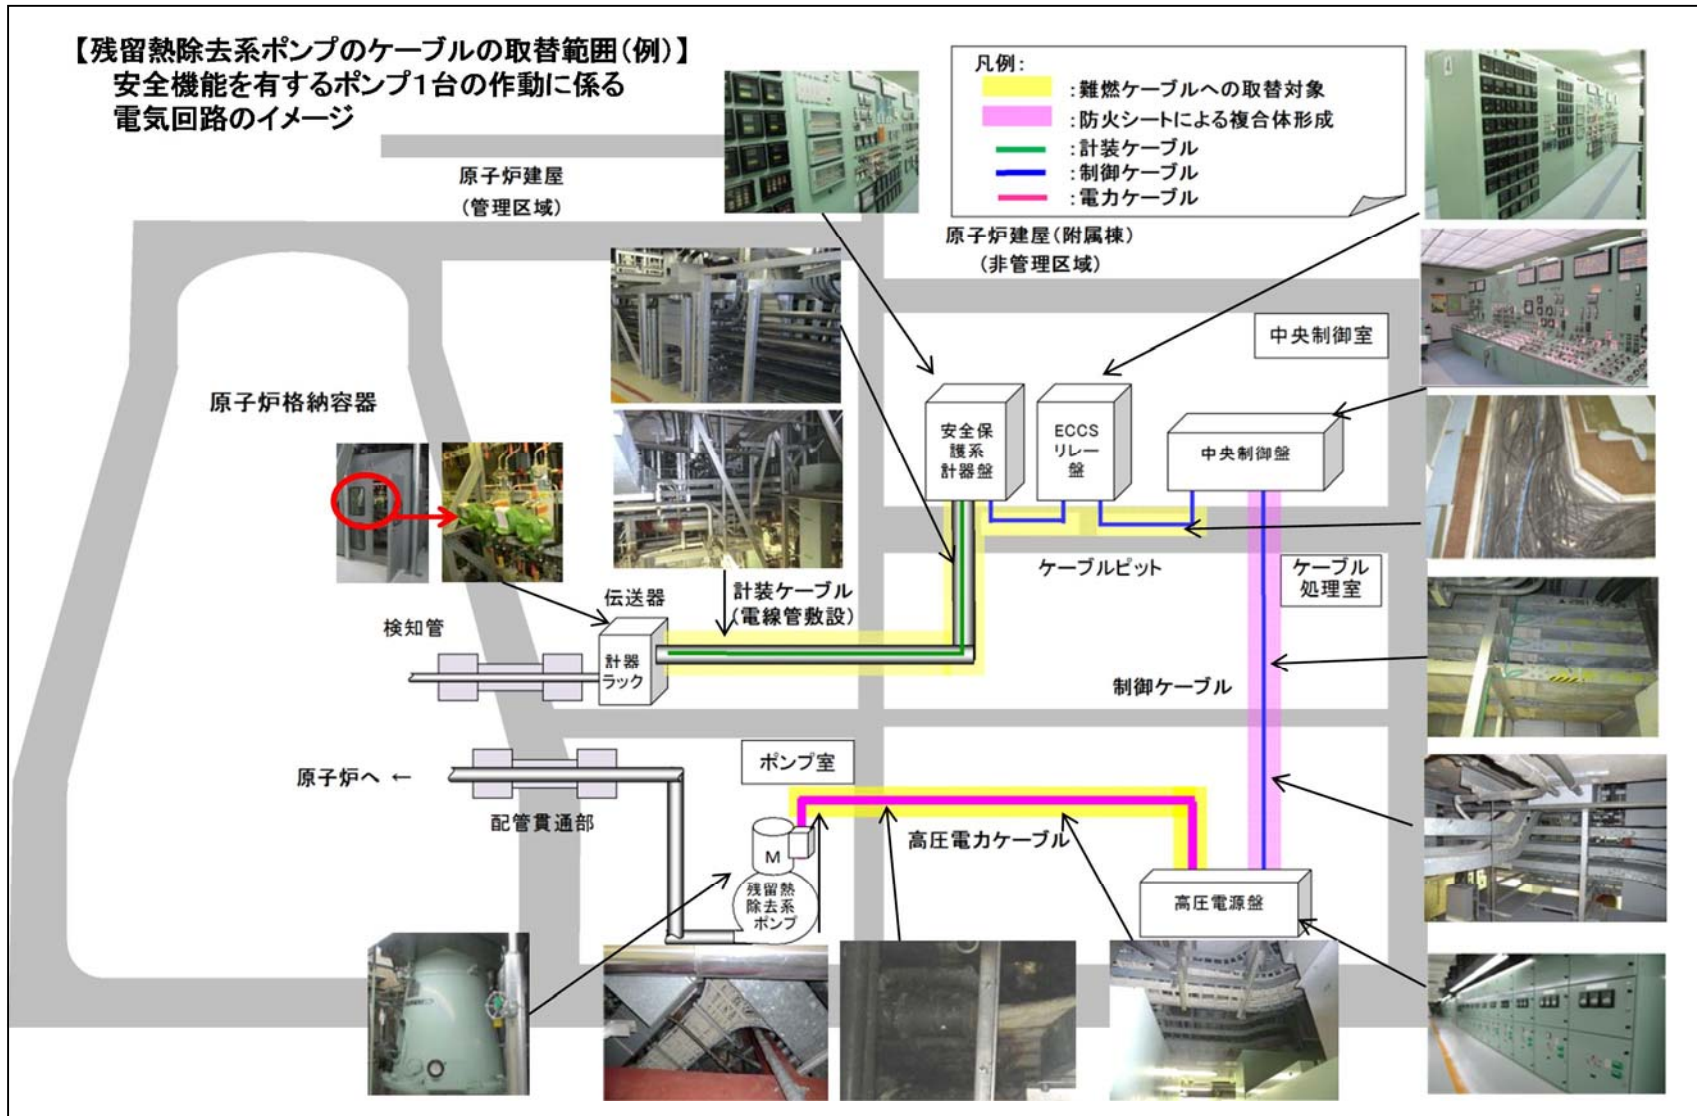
【残留熱除去系ポンプのケーブルの取替範囲(例)】
安全機能を有するポンプ1台の作動に係る
電気回路のイメージ

凡例:
:難燃ケーブルへの取替対象
:防火シートによる複合体形成
:計装ケーブル
:制御ケーブル
:電力ケーブル

原子炉建屋
(管理区域)

原子炉建屋(附属棟)
(非管理区域)

中央制御室

原子炉格納容器

安全保護系計器盤

ECCSリレー盤

中央制御盤

ケーブルピット

ケーブル処理室

伝送器

計装ケーブル
(電線管敷設)

検知管

計器ラック

制御ケーブル

ポンプ室

原子炉へ ←

配管貫通部

M

残留熱除去系ポンプ

高圧電力ケーブル

高圧電源盤